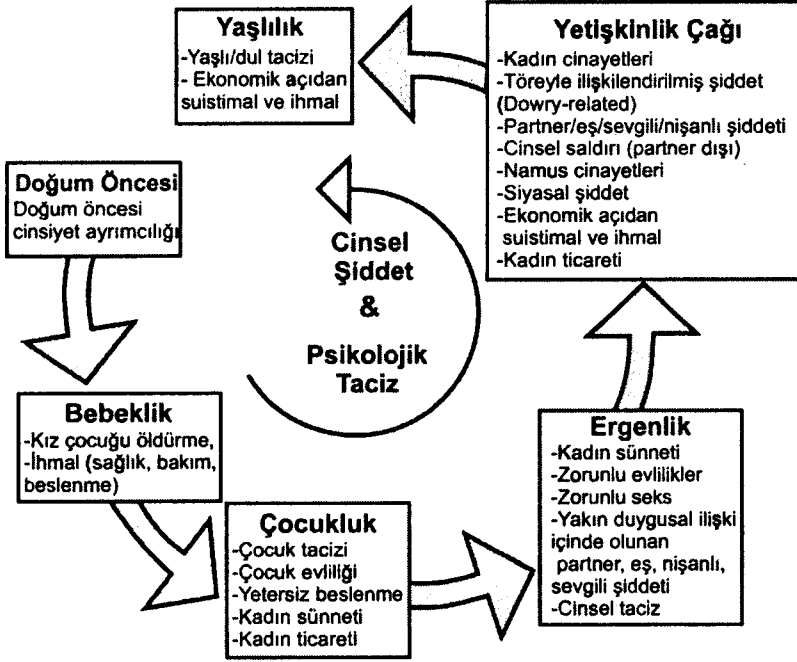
Yaşlılık
-Yaşlı/dul tacizi
- Ekonomik açıdan suistimal ve ihmal

Yetişkinlik Çağı
-Kadın cinayetleri
-Töreyle ilişkilendirilmiş şiddet (Dowry-related)
-Partner/eş/sevgili/nişanlı şiddeti
-Cinsel saldırı (partner dışı)
-Namus cinayetleri
-Siyasal şiddet
-Ekonomik açıdan suistimal ve ihmal
-Kadın ticareti

Doğum Öncesi
Doğum öncesi cinsiyet ayrımcılığı

Cinsel Şiddet & Psikolojik Taciz

Bebeklik
-Kız çocuğu öldürme,
-İhmal (sağlık, bakım, beslenme)

Çocukluk
-Çocuk tacizi
-Çocuk evliliği
-Yetersiz beslenme
-Kadın sünneti
-Kadın ticareti

Ergenlik
-Kadın sünneti
-Zorunlu evlilikler
-Zorunlu seks
-Yakın duygusal ilişki içinde olunan partner, eş, nişanlı, sevgili şiddeti
-Cinsel taciz